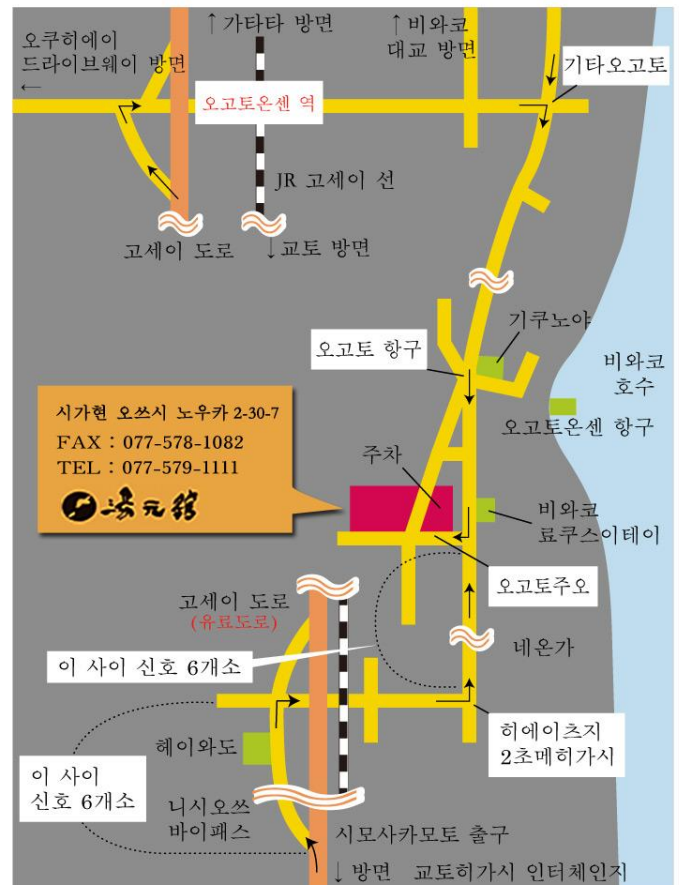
오쿠히에이 드라이브웨이 방면 ←

↑가타타 방면

↑비와코 대교 방면

기타오고토

오고토온센 역

JR 고세이 선

고세이 도로

↓교토 방면

기쿠노야

오고토 항구

비와코 호수

오고토온센 항구

시가현 오쓰시 노우카 2-30-7
FAX : 077-578-1082
TEL : 077-579-1111

湯元舘

주차

비와코 료쿠스이테이

오고토주오

고세이 도로
(유료도로)

네온가

이 사이 신호 6개소

히에이츠지 2초메히가시

헤이와도

이 사이 신호 6개소

니시오쓰 바이패스

시모사카모토 출구

↓방면 교토히가시 인터체인지